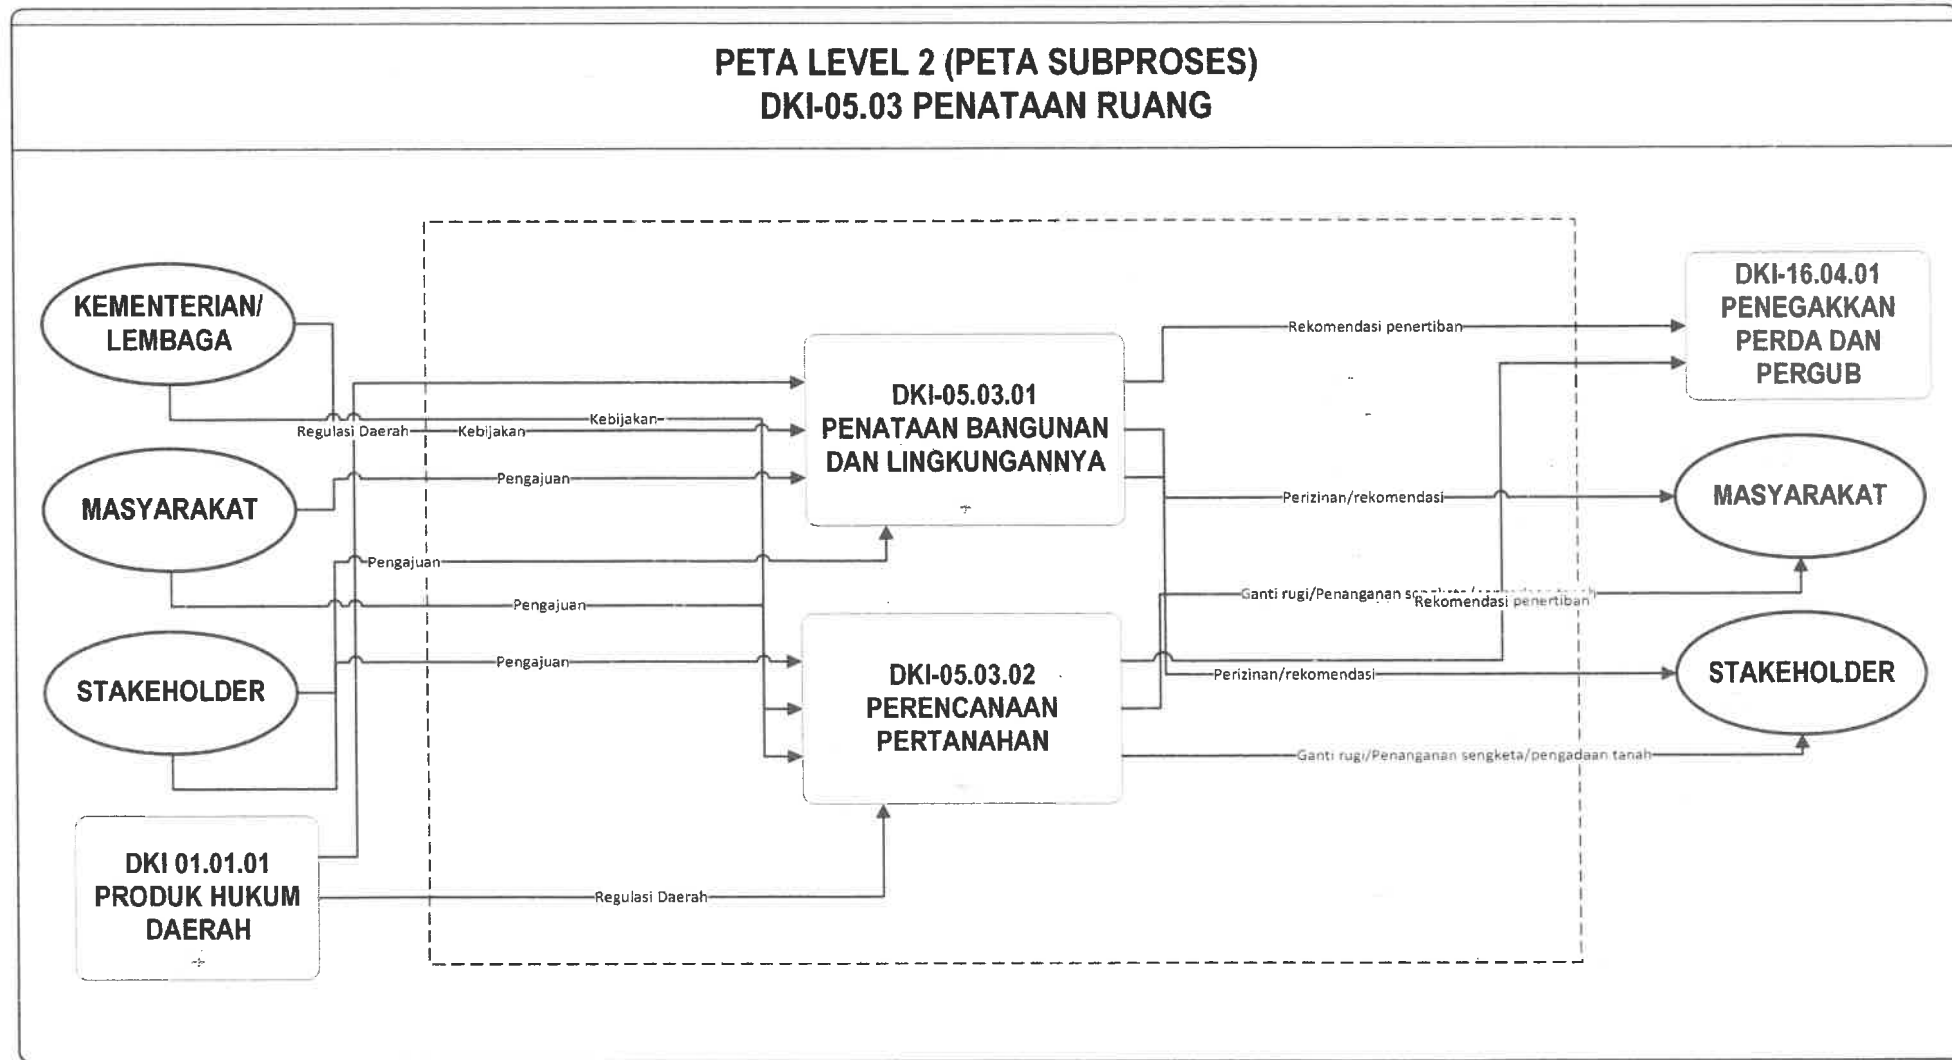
PETA LEVEL 2 (PETA SUBPROSES)
DKI-05.03 PENATAAN RUANG

KEMENTERIAN/ LEMBAGA

MASYARAKAT

STAKEHOLDER

DKI 01.01.01 PRODUK HUKUM DAERAH

DKI-05.03.01 PENATAAN BANGUNAN DAN LINGKUNGANNYA

DKI-05.03.02 PERENCANAAN PERTANAHAN

DKI-16.04.01 PENEGAKKAN PERDA DAN PERGUB

MASYARAKAT

STAKEHOLDER

Kebijakan

Regulasi Daerah

Kebijakan

Pengajuan

Pengajuan

Pengajuan

Pengajuan

Regulasi Daerah

Rekomendasi penertiban

Perizinan/rekomendasi

Ganti rugi/Penanganan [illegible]

Rekomendasi penertiban

Perizinan/rekomendasi

Ganti rugi/Penanganan sengketa/pengadaan tanah